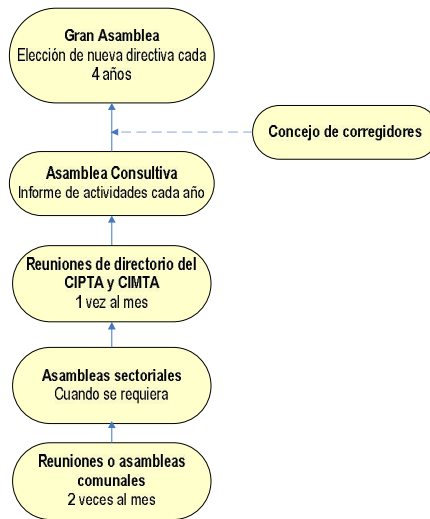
Gran Asamblea
Elección de nueva directiva cada 4 años

Concejo de corregidores

Asamblea Consultiva
Informe de actividades cada año

Reuniones de directorio del CIPTA y CIMTA
1 vez al mes

Asambleas sectoriales
Cuando se requiera

Reuniones o asambleas comunales
2 veces al mes